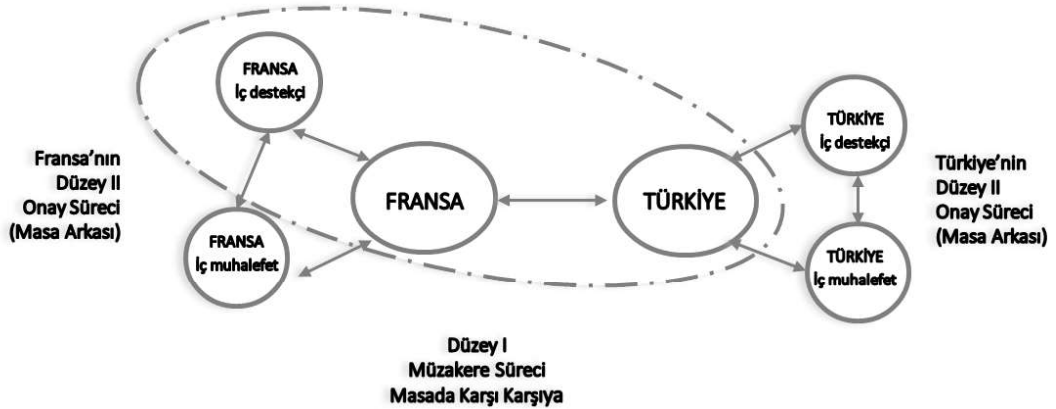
Fransa'nın
Düzey II
Onay Süreci
(Masa Arkası)

FRANSA
İç destekçi

FRANSA
İç muhalefet

FRANSA

TÜRKİYE

TÜRKİYE
İç destekçi

TÜRKİYE
İç muhalefet

Türkiye'nin
Düzey II
Onay Süreci
(Masa Arkası)

Düzey I
Müzakere Süreci
Masada Karşı Karşıya